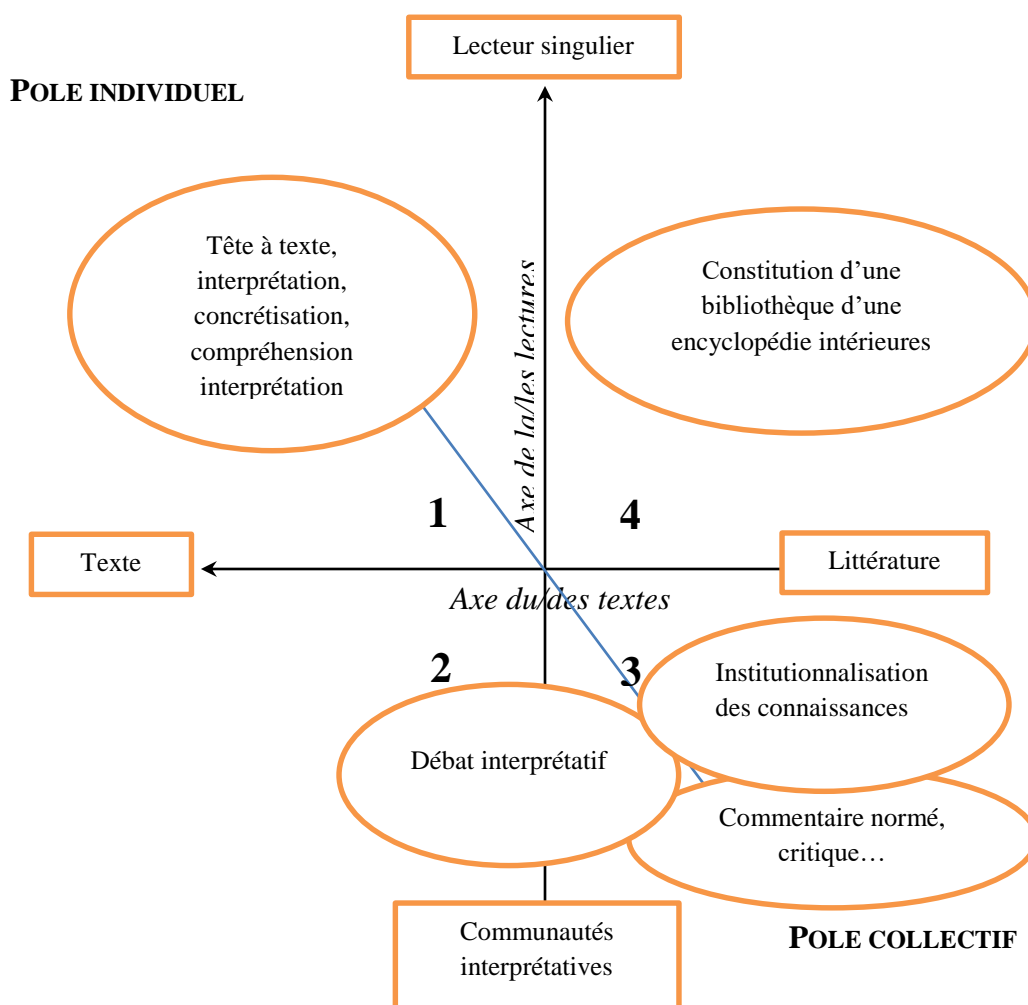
Lecteur singulier

POLE INDIVIDUEL

Tête à texte, interprétation, concrétisation, compréhension interprétation

Axe de la/les lectures

Constitution d'une bibliothèque d'une encyclopédie intérieures

1

4

Texte

Littérature

Axe du/des textes

2

3

Institutionnalisation des connaissances

Débat interprétatif

Commentaire normé, critique…

Communautés interprétatives

POLE COLLECTIF